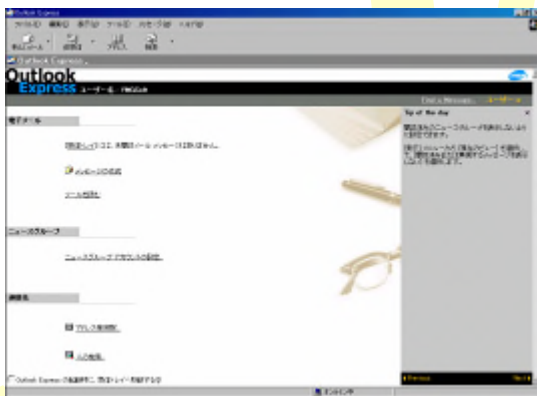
Outlook Express

ファイル(F) 編集(E) 表示(V) ツール(T) メッセージ(M) ヘルプ(H)

新しいメール 送受信 アドレス 検索

Outlook Express

Outlook Express ユーザー名：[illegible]

Find a Message... ユーザー

電子メール

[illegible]には、未開封のメール メッセージはありません。

メッセージの作成

メールを読む

ニュースグループ

ニュースグループ アカウントの設定...

連絡先

アドレス帳を開く...

人の検索...

Tip of the day

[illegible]

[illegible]

Outlook Express の起動時に、受信トレイを直接表示する

Previous Next

オンライン